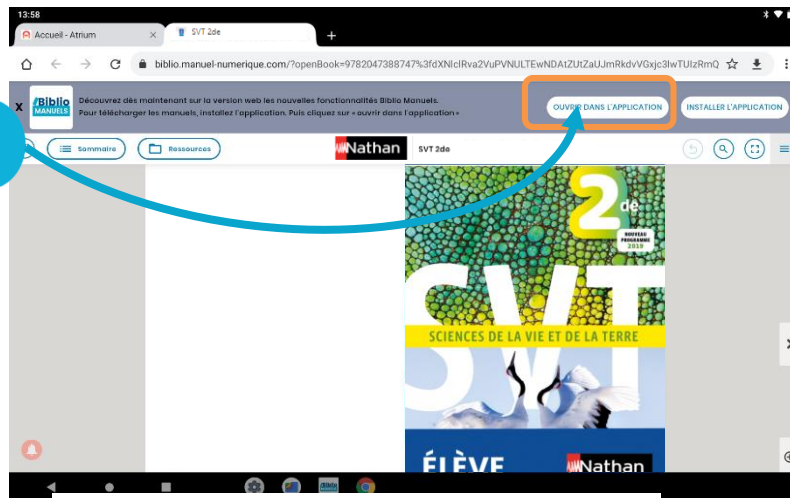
13:58

Accueil - Atrium

SVT 2de

+

biblio.manuel-numerique.com/?openBook=9782047388747%3fdXNlclRva2VuPVNULTEwNDAtZUtZaUJmRkdvVGxjc3lwTUlzRmQ

x

Biblio MANUELS

Découvrez dès maintenant sur la version web les nouvelles fonctionnalités Biblio Manuels.
Pour télécharger les manuels, installez l'application. Puis cliquez sur « ouvrir dans l'application »

OUVRIR DANS L'APPLICATION

INSTALLER L'APPLICATION

Sommaire

Ressources

Nathan

SVT 2de

2de

NOUVEAU PROGRAMME 2019

SVT

SCIENCES DE LA VIE ET DE LA TERRE

ÉLÈVE

Nathan